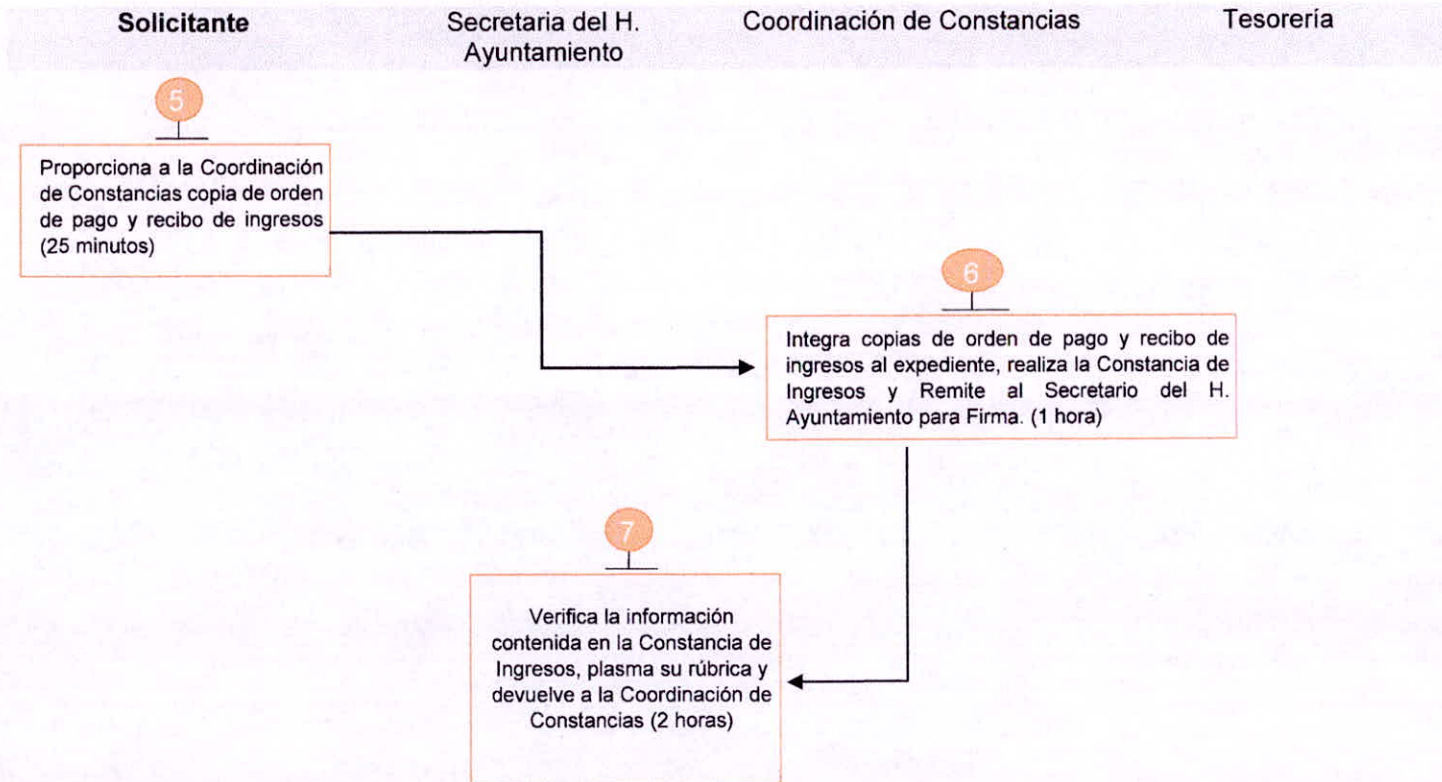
Solicitante

Secretaria del H. Ayuntamiento

Coordinación de Constancias

Tesorería

5

Proporciona a la Coordinación de Constancias copia de orden de pago y recibo de ingresos (25 minutos)

6

Integra copias de orden de pago y recibo de ingresos al expediente, realiza la Constancia de Ingresos y Remite al Secretario del H. Ayuntamiento para Firma. (1 hora)

7

Verifica la información contenida en la Constancia de Ingresos, plasma su rúbrica y devuelve a la Coordinación de Constancias (2 horas)